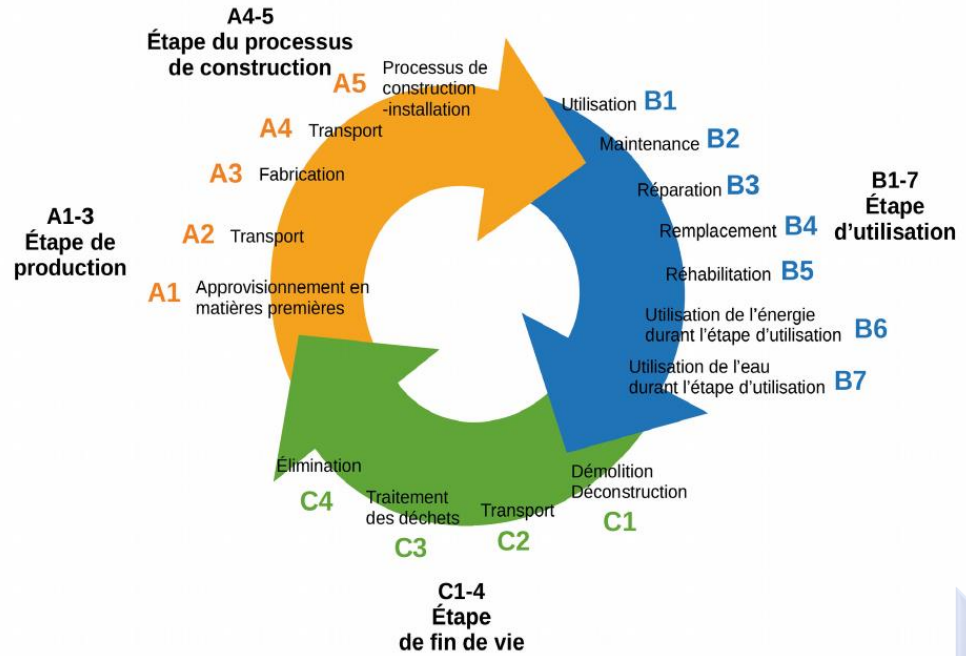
A4-5
Étape du processus de construction

A5 Processus de construction -installation

A4 Transport

A3 Fabrication

A2 Transport

A1 Approvisionnement en matières premières

A1-3
Étape de production

Utilisation B1

Maintenance B2

Réparation B3

Remplacement B4

Réhabilitation B5

Utilisation de l'énergie durant l'étape d'utilisation B6

Utilisation de l'eau durant l'étape d'utilisation B7

B1-7
Étape d'utilisation

Démolition Déconstruction C1

Transport C2

Traitement des déchets C3

Élimination C4

C1-4
Étape de fin de vie